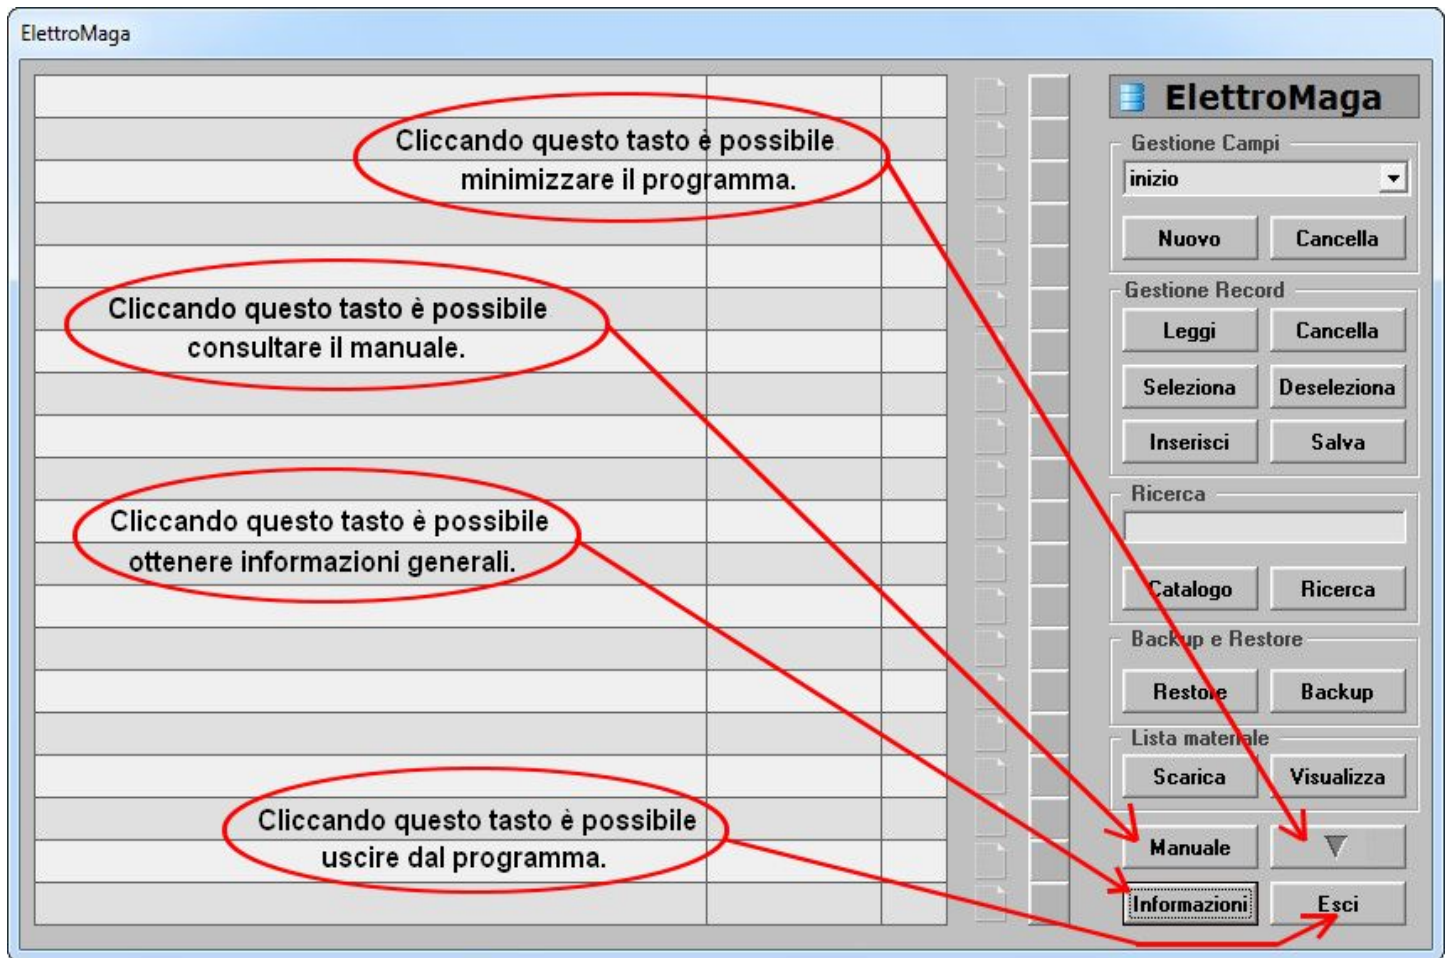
ElettroMaga

Cliccando questo tasto è possibile minimizzare il programma.

Cliccando questo tasto è possibile consultare il manuale.

Cliccando questo tasto è possibile ottenere informazioni generali.

Cliccando questo tasto è possibile uscire dal programma.

ElettroMaga

Gestione Campi
inizio
Nuovo
Cancella

Gestione Record
Leggi
Cancella
Seleziona
Deseleziona
Inserisci
Salva

Ricerca
Catalogo
Ricerca

Backup e Restore
Restore
Backup

Lista materiale
Scarica
Visualizza

Manuale
Informazioni
Esci